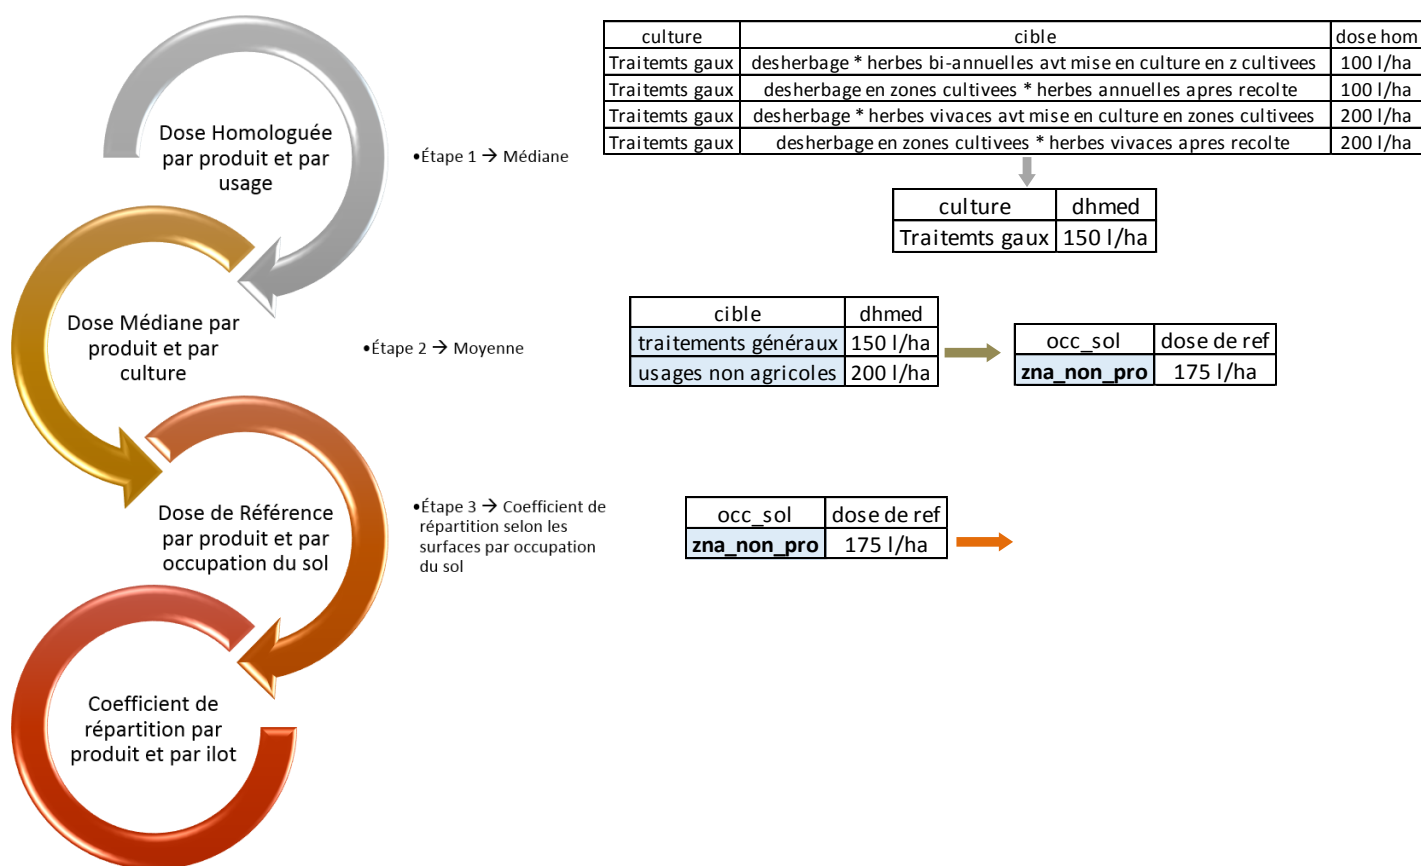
Dose Homologuée par produit et par usage

•Étape 1 → Médiane

| culture | cible | dose hom |
|---|---|---|
| Traitemts gaux | desherbage * herbes bi-annuelles avt mise en culture en z cultivees | 100 l/ha |
| Traitemts gaux | desherbage en zones cultivees * herbes annuelles apres recolte | 100 l/ha |
| Traitemts gaux | desherbage * herbes vivaces avt mise en culture en zones cultivees | 200 l/ha |
| Traitemts gaux | desherbage en zones cultivees * herbes vivaces apres recolte | 200 l/ha |

| culture | dhmed |
|---|---|
| Traitemts gaux | 150 l/ha |

Dose Médiane par produit et par culture

•Étape 2 → Moyenne

| cible | dhmed |
|---|---|
| traitements généraux | 150 l/ha |
| usages non agricoles | 200 l/ha |

| occ_sol | dose de ref |
|---|---|
| zna_non_pro | 175 l/ha |

Dose de Référence par produit et par occupation du sol

•Étape 3 → Coefficient de répartition selon les surfaces par occupation du sol

| occ_sol | dose de ref |
|---|---|
| zna_non_pro | 175 l/ha |

Coefficient de répartition par produit et par ilot